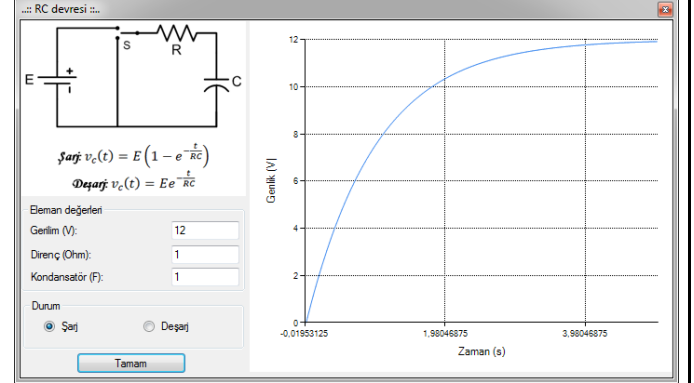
..:: RC devresi ::..

S

R

E

C

Şarj: $v_c(t) = E\left(1 - e^{-\frac{t}{RC}}\right)$

Deşarj: $v_c(t) = Ee^{-\frac{t}{RC}}$

Eleman değerleri

Gerilim (V): 12

Direnç (Ohm): 1

Kondansatör (F): 1

Durum

Şarj

Deşarj

Tamam

Genlik (V)

12

10

8

6

4

2

0

-0,01953125

1,98046875

3,98046875

Zaman (s)